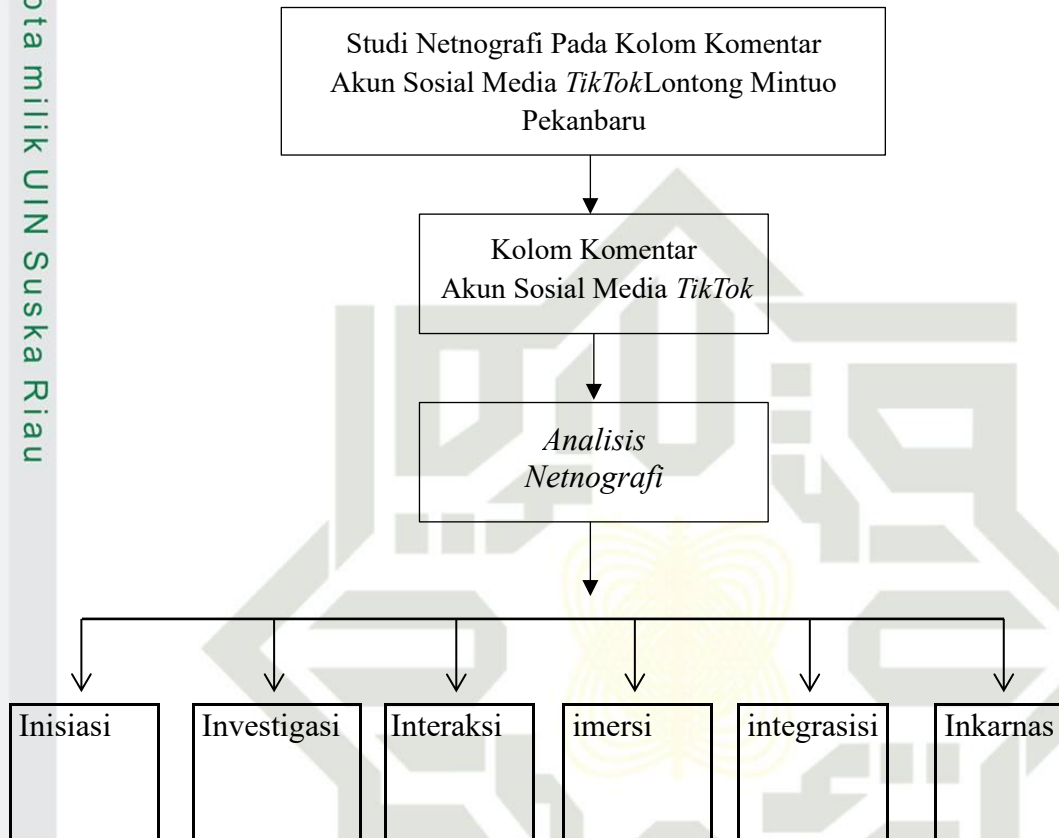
ota milik UIN Suska Riau

Studi Netnografi Pada Kolom Komentar Akun Sosial Media *TikTok*Lontong Mintuo Pekanbaru

Kolom Komentar Akun Sosial Media *TikTok*

*Analisis Netnografi*

Inisiasi

Investigasi

Interaksi

imersi

integrasisi

Inkarnas